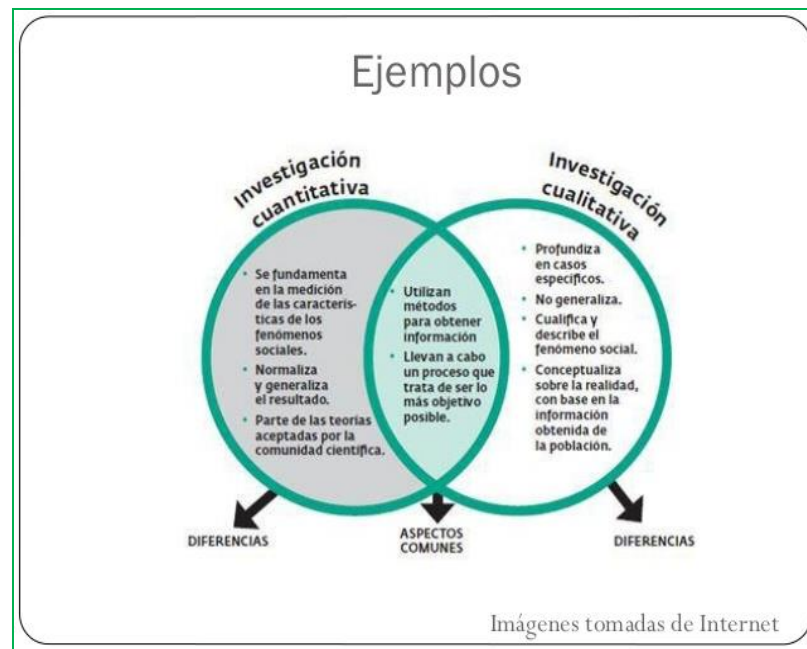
Ejemplos

Investigación cuantitativa

Investigación cualitativa

• Se fundamenta en la medición de las características de los fenómenos sociales.
• Normaliza y generaliza el resultado.
• Parte de las teorías aceptadas por la comunidad científica.

• Utilizan métodos para obtener información
• Llevan a cabo un proceso que trata de ser lo más objetivo posible.

• Profundiza en casos específicos.
• No generaliza.
• Cualifica y describe el fenómeno social.
• Conceptualiza sobre la realidad, con base en la información obtenida de la población.

DIFERENCIAS

ASPECTOS COMUNES

DIFERENCIAS

Imágenes tomadas de Internet